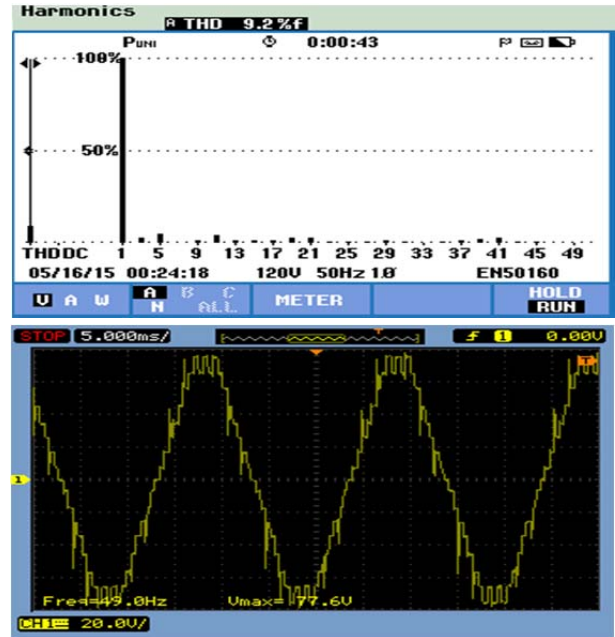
Harmonics
A THD 9.2%f

PUNI 0:00:43

100%

50%

THD DC 1 5 9 13 17 21 25 29 33 37 41 45 49
05/16/15 00:24:18 120V 50Hz 1Ø EN50160

V A W A N B C ALL METER HOLD RUN

STOP 5.000ms/ 1 0.00V

1

Freq=49.0Hz Vmax=-77.6V

CH1 20.0V/